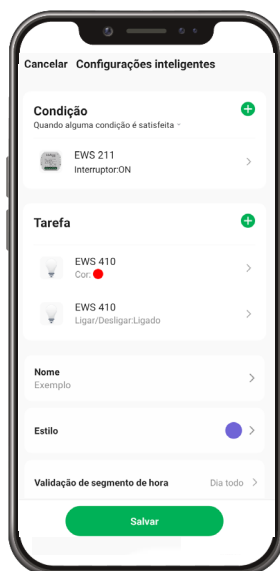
Cancelar Configurações inteligentes

Condição
Quando alguma condição é satisfeita

EWS 211
Interruptor:ON

Tarefa

EWS 410
Cor:

EWS 410
Ligar/Desligar:Ligado

Nome
Exemplo

Estilo

Validação de segmento de hora
Dia todo

Salvar